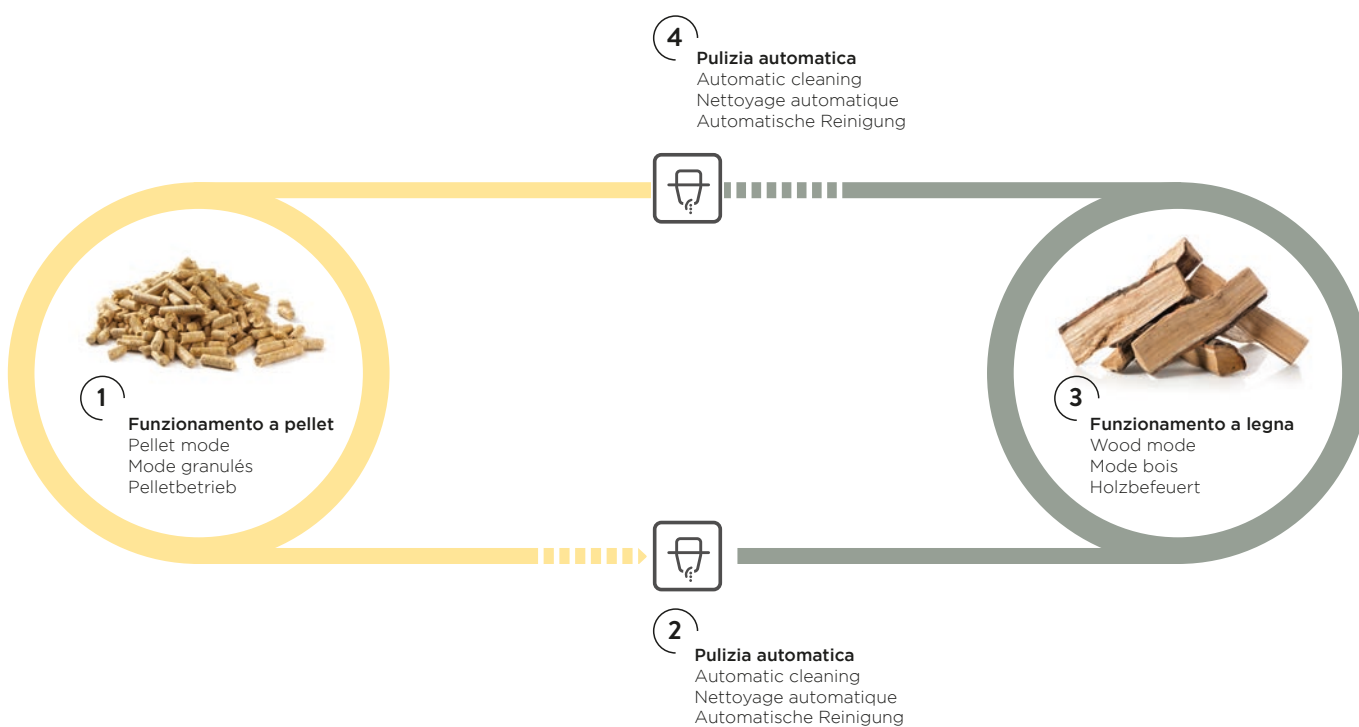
4
Pulizia automatica
Automatic cleaning
Nettoyage automatique
Automatische Reinigung

1
Funzionamento a pellet
Pellet mode
Mode granulés
Pelletbetrieb

3
Funzionamento a legna
Wood mode
Mode bois
Holzbefeuert

2
Pulizia automatica
Automatic cleaning
Nettoyage automatique
Automatische Reinigung